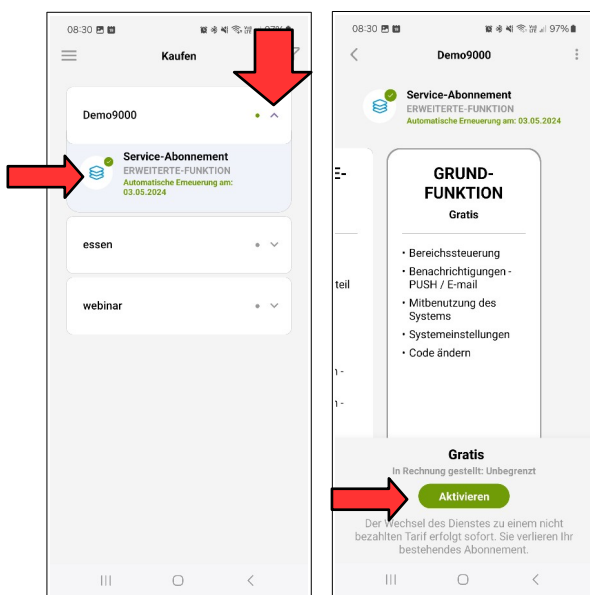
08:30

Kaufen

Demo9000

Service-Abonnement
ERWEITERTE-FUNKTION
Automatische Erneuerung am: 03.05.2024

essen

webinar

08:30 97%

Demo9000

Service-Abonnement
ERWEITERTE-FUNKTION
Automatische Erneuerung am: 03.05.2024

E-

teil

n -

n -

GRUND-FUNKTION
Gratis

• Bereichssteuerung
• Benachrichtigungen - PUSH / E-mail
• Mitbenutzung des Systems
• Systemeinstellungen
• Code ändern

Gratis
In Rechnung gestellt: Unbegrenzt

Aktivieren

Der Wechsel des Dienstes zu einem nicht bezahlten Tarif erfolgt sofort. Sie verlieren Ihr bestehendes Abonnement.